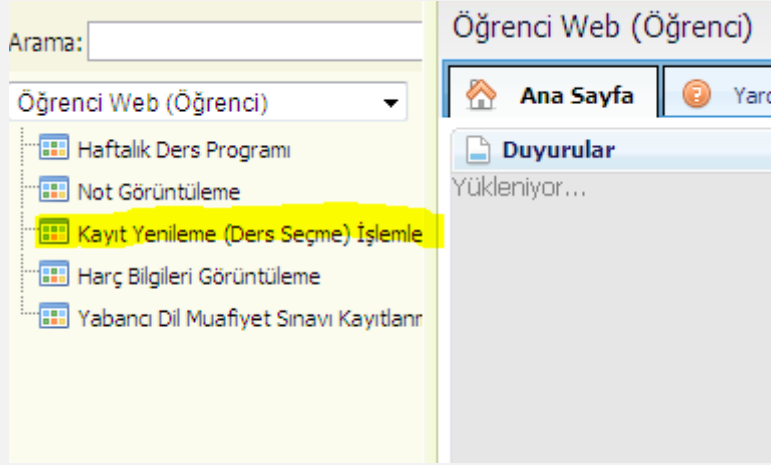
Arama:

Öğrenci Web (Öğrenci)

Haftalık Ders Programı

Not Görüntüleme

Kayıt Yenileme (Ders Seçme) İşlemle

Harç Bilgileri Görüntüleme

Yabancı Dil Muafiyet Sınavı Kayıtlarıı

Öğrenci Web (Öğrenci)

Ana Sayfa

Yard

Duyurular

Yükleniyor...